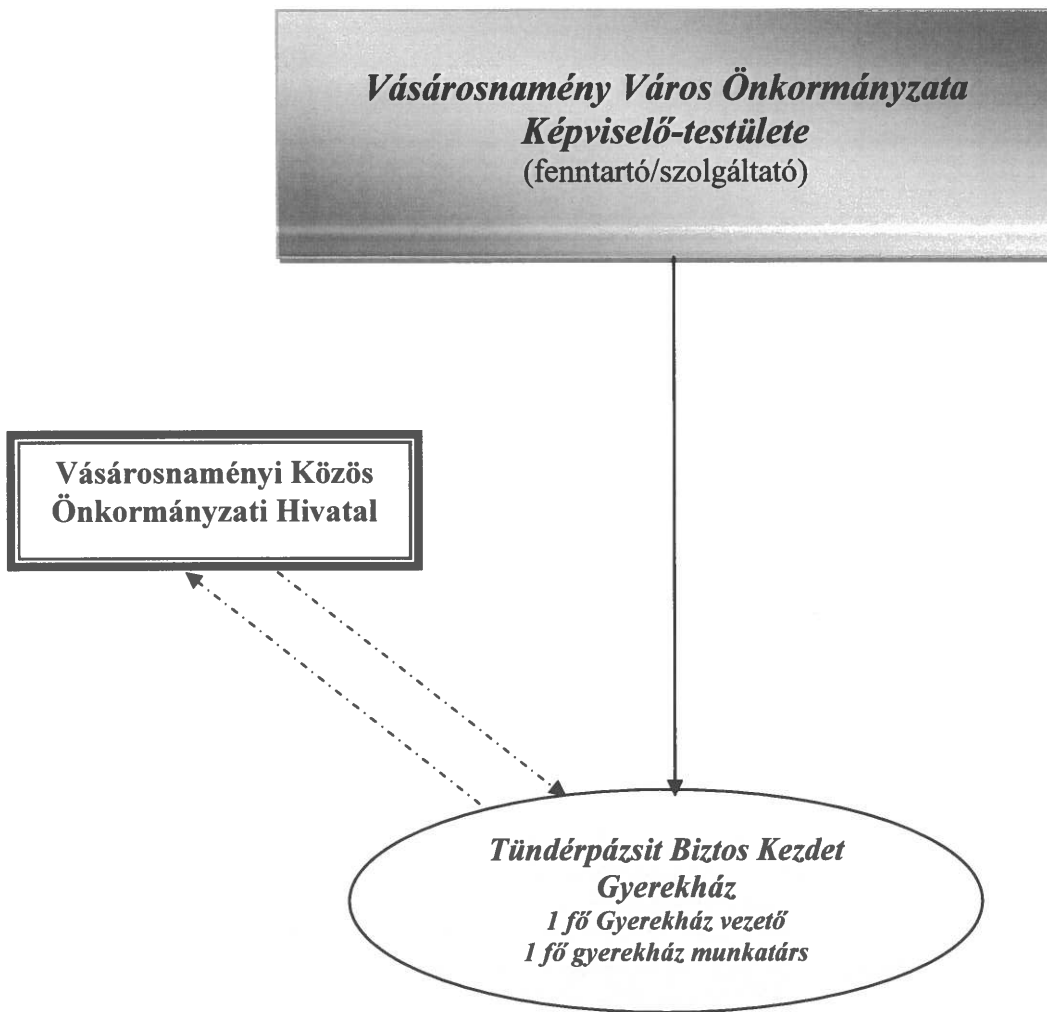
Vásárosnamény Város Önkormányzata
Képviselő-testülete
(fenntartó/szolgáltató)

Vásárosnaményi Közös Önkormányzati Hivatal

Tündérpázsit Biztos Kezdet Gyerekház
1 fő Gyerekház vezető
1 fő gyerekház munkatárs